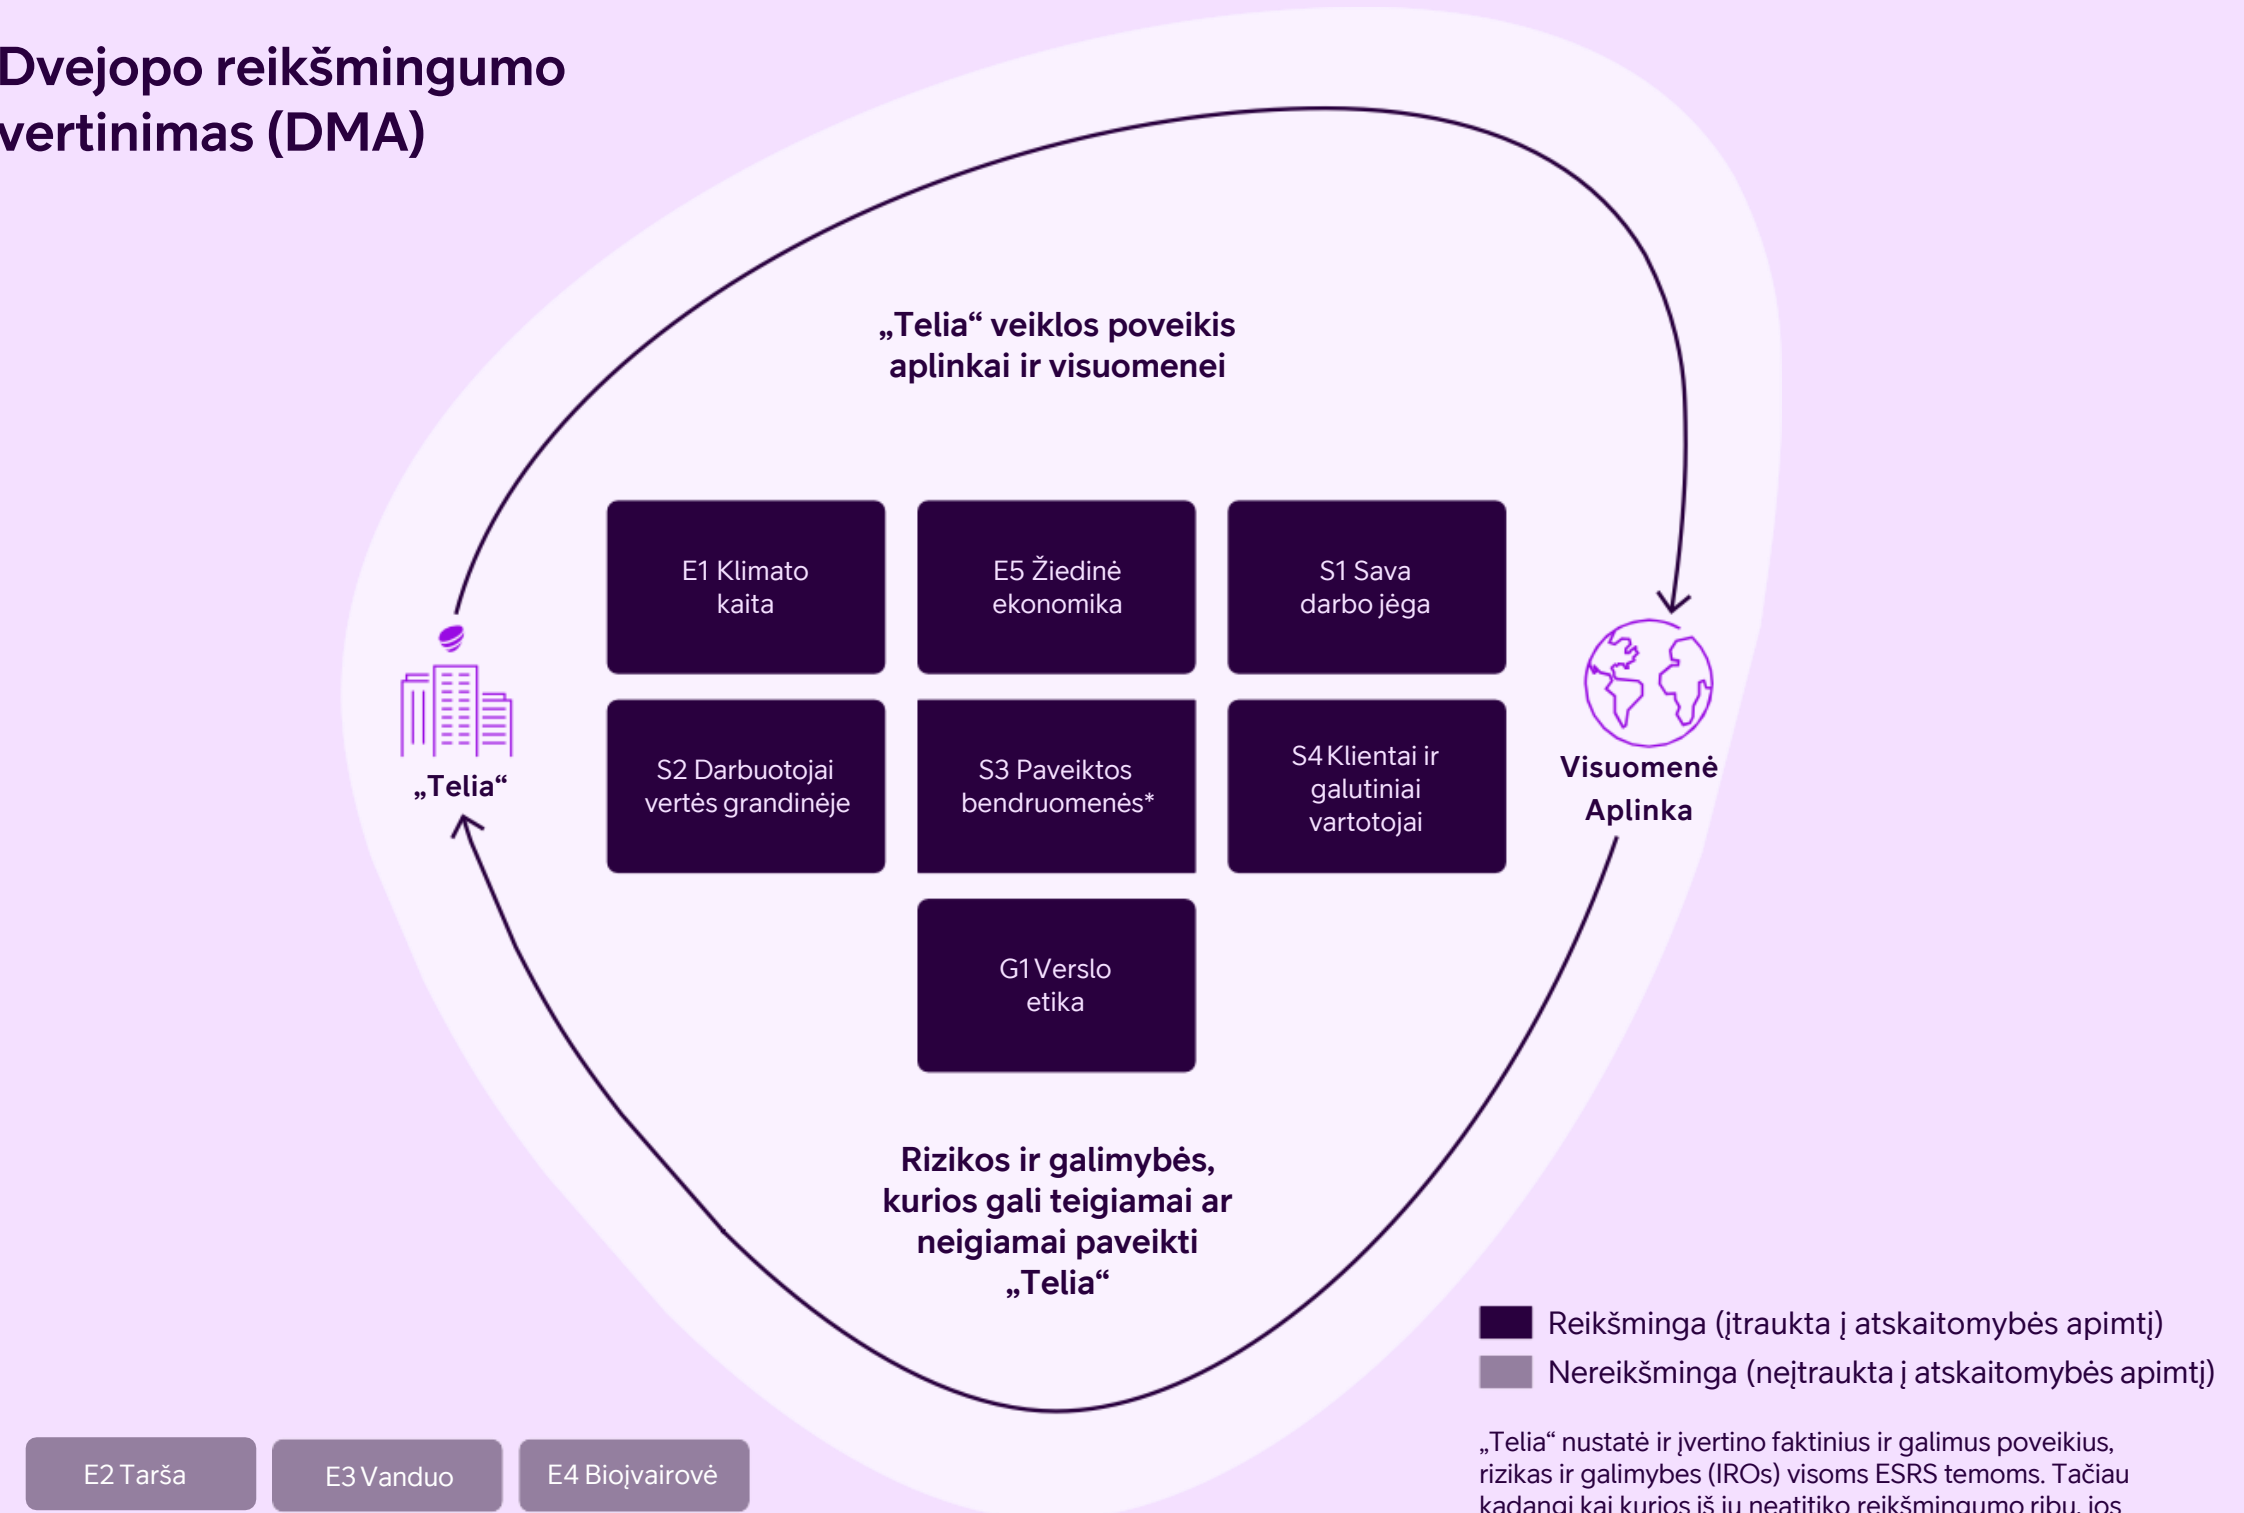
Dvejopo reikšmingumo vertinimas (DMA)

„Telia“ veiklos poveikis aplinkai ir visuomenei

E1 Klimato kaita

E5 Žiedinė ekonomika

S1 Sava darbo jėga

S2 Darbuotojai vertės grandinėje

S3 Paveiktos bendruomenės*

S4 Klientai ir galutiniai vartotojai

G1 Verslo etika

„Telia“

Visuomenė Aplinka

Rizikos ir galimybės, kurios gali teigiamai ar neigiamai paveikti „Telia“

Reikšminga (įtraukta į atskaitomybės apimtį)

Nereikšminga (neįtraukta į atskaitomybės apimtį)

E2 Tarša

E3 Vanduo

E4 Biojvairovė

„Telia“ nustatė ir įvertino faktinius ir galimus poveikius, rizikas ir galimybes (IROs) visoms ESRS temoms. Tačiau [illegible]